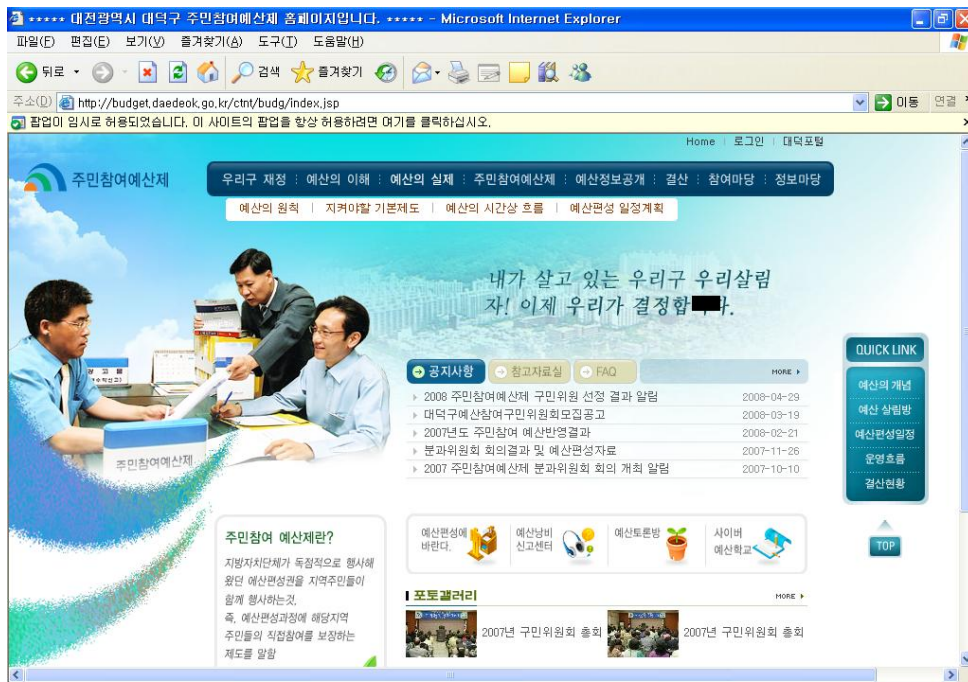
***** 대전광역시 대덕구 주민참여예산제 홈페이지입니다. ***** - Microsoft Internet Explorer

파일(F) 편집(E) 보기(V) 즐겨찾기(A) 도구(T) 도움말(H)

뒤로 검색 즐겨찾기

주소(D) http://budget.daedeok.go.kr/ctnt/budg/index.jsp 이동 연결

팝업이 임시로 허용되었습니다. 이 사이트의 팝업을 항상 허용하려면 여기를 클릭하십시오.

Home | 로그인 | 대덕포털

주민참여예산제

우리구 재정 | 예산의 이해 | 예산의 실제 | 주민참여예산제 | 예산정보공개 | 결산 | 참여마당 | 정보마당

예산의 원칙 | 지켜야할 기본제도 | 예산의 시간상 흐름 | 예산편성 일정계획

내가 살고 있는 우리구 우리살림
자! 이제 우리가 결정합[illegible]다.

공지사항 | 참고자료실 | FAQ | MORE

2008 주민참여예산제 구민위원 선정 결과 알림 2008-04-29
대덕구예산참여구민위원회모집공고 2008-03-19
2007년도 주민참여 예산반영결과 2008-02-21
분과위원회 회의결과 및 예산편성자료 2007-11-26
2007 주민참여예산제 분과위원회 회의 개최 알림 2007-10-10

주민참여예산제

QUICK LINK
예산의 개념
예산 살림방
예산편성일정
운영흐름
결산현황
TOP

주민참여 예산제란?
지방자치단체가 독점적으로 행사해 왔던 예산편성권을 지역주민들이 함께 행사하는것, 즉, 예산편성과정에 해당지역 주민들의 직접참여를 보장하는 제도를 말함

예산편성에 바란다.
예산낭비 신고센터
예산토론방
사이버 예산학교

포토갤러리 MORE
2007년 구민위원회 총회
2007년 구민위원회 총회